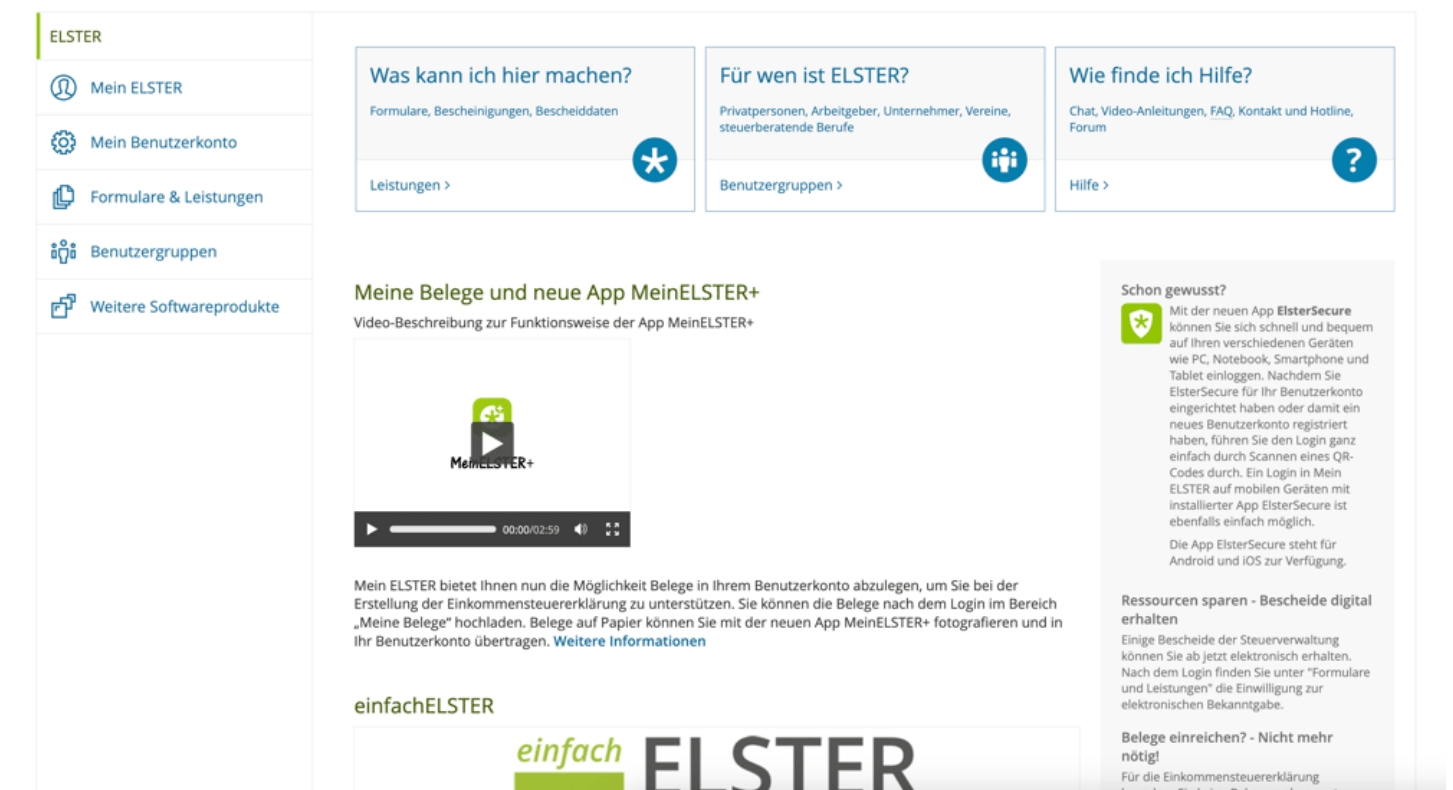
ELSTER

Mein ELSTER

Mein Benutzerkonto

Formulare & Leistungen

Benutzergruppen

Weitere Softwareprodukte

Was kann ich hier machen?

Formulare, Bescheinigungen, Bescheiddaten

Leistungen >

Für wen ist ELSTER?

Privatpersonen, Arbeitgeber, Unternehmer, Vereine, steuerberatende Berufe

Benutzergruppen >

Wie finde ich Hilfe?

Chat, Video-Anleitungen, FAQ, Kontakt und Hotline, Forum

Hilfe >

Meine Belege und neue App MeinELSTER+

Video-Beschreibung zur Funktionsweise der App MeinELSTER+

MeinELSTER+

00:00/02:59

Mein ELSTER bietet Ihnen nun die Möglichkeit Belege in Ihrem Benutzerkonto abzulegen, um Sie bei der Erstellung der Einkommensteuererklärung zu unterstützen. Sie können die Belege nach dem Login im Bereich „Meine Belege" hochladen. Belege auf Papier können Sie mit der neuen App MeinELSTER+ fotografieren und in Ihr Benutzerkonto übertragen. Weitere Informationen

einfachELSTER

einfach ELSTER

Schon gewusst?

Mit der neuen App ElsterSecure können Sie sich schnell und bequem auf Ihren verschiedenen Geräten wie PC, Notebook, Smartphone und Tablet einloggen. Nachdem Sie ElsterSecure für Ihr Benutzerkonto eingerichtet haben oder damit ein neues Benutzerkonto registriert haben, führen Sie den Login ganz einfach durch Scannen eines QR-Codes durch. Ein Login in Mein ELSTER auf mobilen Geräten mit installierter App ElsterSecure ist ebenfalls einfach möglich.

Die App ElsterSecure steht für Android und iOS zur Verfügung.

Ressourcen sparen - Bescheide digital erhalten

Einige Bescheide der Steuerverwaltung können Sie ab jetzt elektronisch erhalten. Nach dem Login finden Sie unter "Formulare und Leistungen" die Einwilligung zur elektronischen Bekanntgabe.

Belege einreichen? - Nicht mehr nötig!

Für die Einkommensteuererklärung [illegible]